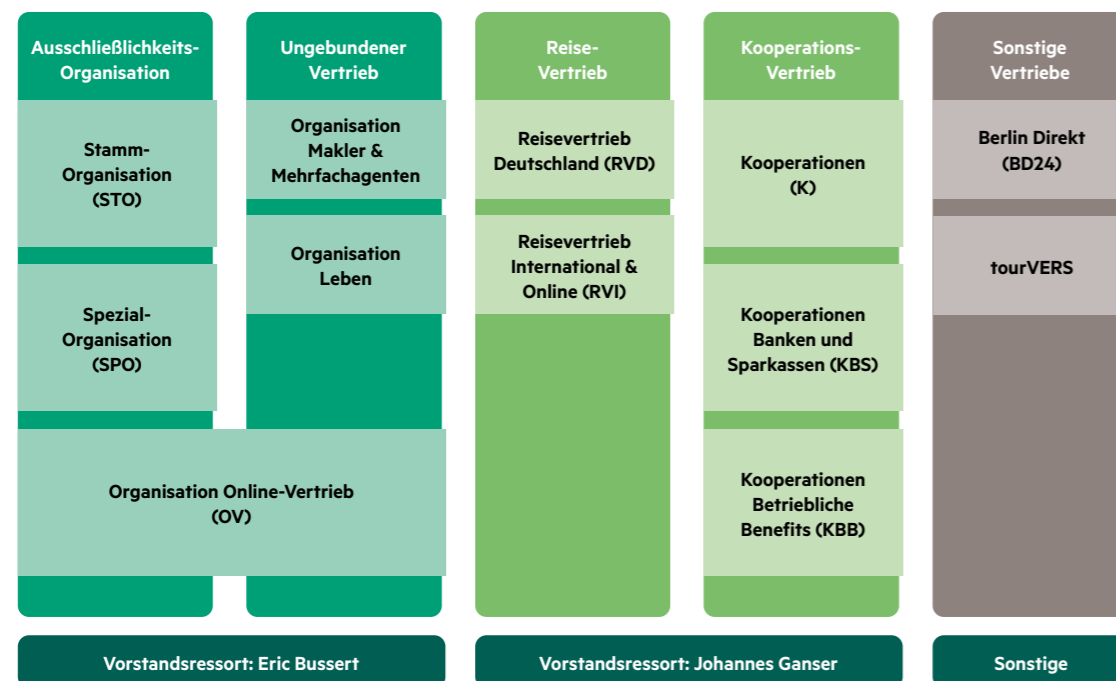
Ausschließlichkeits-Organisation

Stamm-Organisation (STO)

Spezial-Organisation (SPO)

Ungebundener Vertrieb

Organisation Makler & Mehrfachagenten

Organisation Leben

Organisation Online-Vertrieb (OV)

Reise-Vertrieb

Reisevertrieb Deutschland (RVD)

Reisevertrieb International & Online (RVI)

Kooperations-Vertrieb

Kooperationen (K)

Kooperationen Banken und Sparkassen (KBS)

Kooperationen Betriebliche Benefits (KBB)

Sonstige Vertriebe

Berlin Direkt (BD24)

tourVERS

Vorstandsressort: Eric Bussert

Vorstandsressort: Johannes Ganser

Sonstige